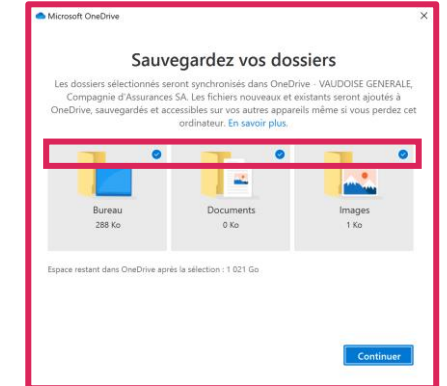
Microsoft OneDrive

×

Sauvegardez vos dossiers

Les dossiers sélectionnés seront synchronisés dans OneDrive - VAUDOISE GENERALE, Compagnie d'Assurances SA. Les fichiers nouveaux et existants seront ajoutés à OneDrive, sauvegardés et accessibles sur vos autres appareils même si vous perdez cet ordinateur. En savoir plus.

Bureau
288 Ko

Documents
0 Ko

Images
1 Ko

Espace restant dans OneDrive après la sélection : 1 021 Go

Continuer